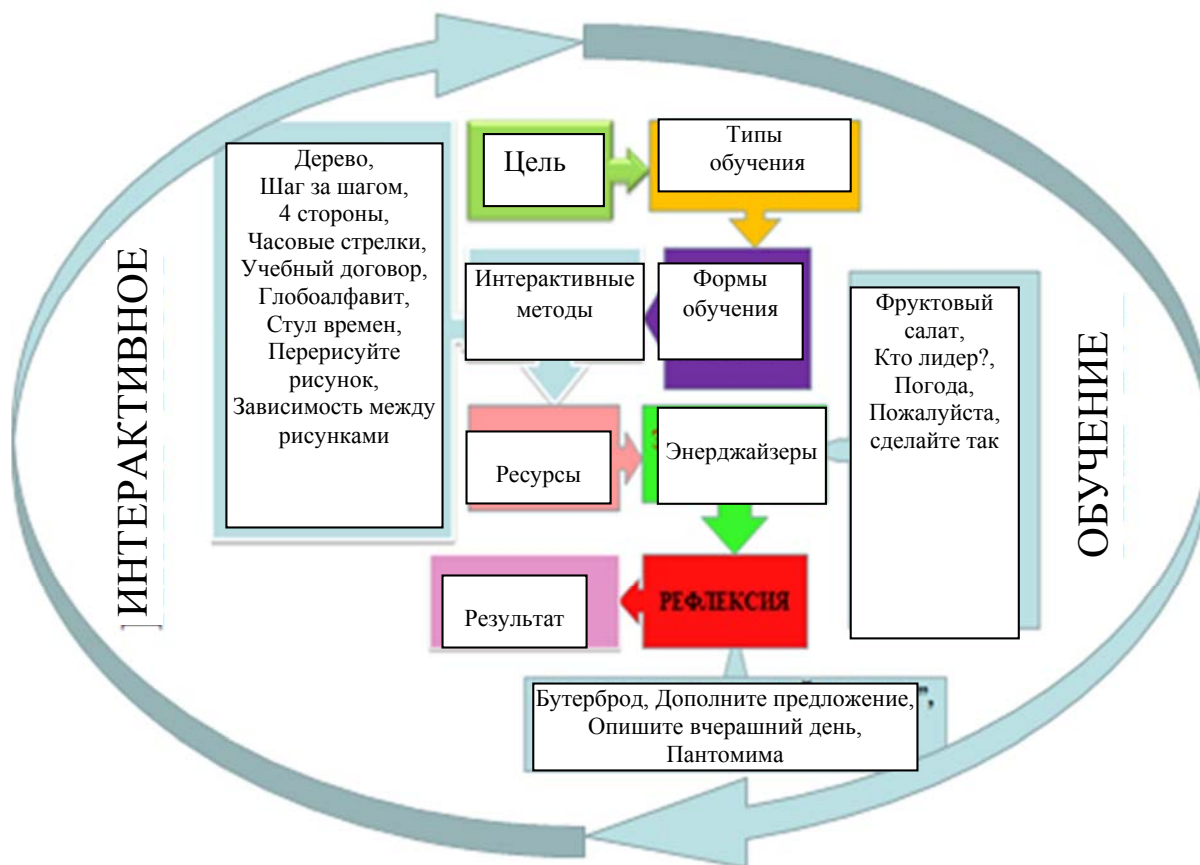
ИНТЕРАКТИВНОЕ

Дерево,
Шаг за шагом,
4 стороны,
Часовые стрелки,
Учебный договор,
Глобоалфавит,
Стул времен,
Перерисуйте рисунок,
Зависимость между рисунками

Цель

Типы обучения

Интерактивные методы

Формы обучения

Ресурсы

Энерджайзеры

РЕФЛЕКСИЯ

Результат

Фруктовый салат,
Кто лидер?,
Погода,
Пожалуйста, сделайте так

Бутерброд, Дополните предложение,
Опишите вчерашний день,
Пантомима

ОБУЧЕНИЕ